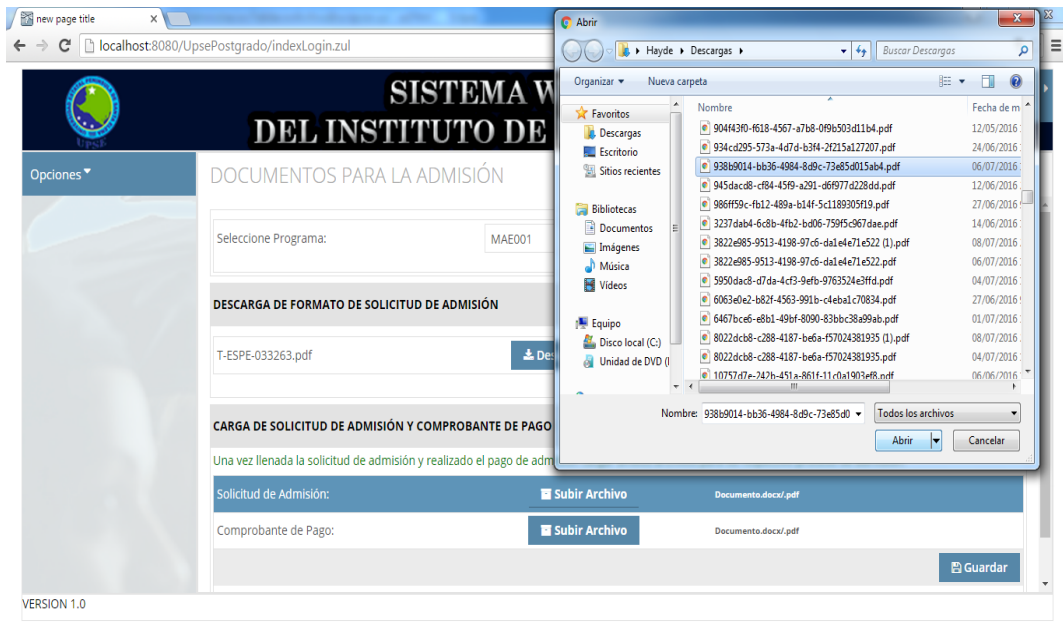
new page title ×

localhost:8080/UpsePostgrado/indexLogin.zul

UPSE

SISTEMA W
DEL INSTITUTO DE

Opciones

DOCUMENTOS PARA LA ADMISIÓN

Seleccione Programa: MAE001

DESCARGA DE FORMATO DE SOLICITUD DE ADMISIÓN

T-ESPE-033263.pdf Des

CARGA DE SOLICITUD DE ADMISIÓN Y COMPROBANTE DE PAGO

Una vez llenada la solicitud de admisión y realizado el pago de adm

Solicitud de Admisión: Subir Archivo Documento.docx/.pdf

Comprobante de Pago: Subir Archivo Documento.docx/.pdf

Guardar

VERSION 1.0

Abrir

Hayde ▸ Descargas ▸ Buscar Descargas

Organizar ▾ Nueva carpeta

Favoritos
Descargas
Escritorio
Sitios recientes

Bibliotecas
Documentos
Imágenes
Música
Vídeos

Equipo
Disco local (C:)
Unidad de DVD (I

| Nombre | Fecha de m |
|---|---|
| 904f43f0-f618-4567-a7b8-0f9b503d11b4.pdf | 12/05/2016 |
| 934cd295-573a-4d7d-b3f4-2f215a127207.pdf | 24/06/2016 |
| 938b9014-bb36-4984-8d9c-73e85d015ab4.pdf | 06/07/2016 |
| 945dacd8-cf84-45f9-a291-d6f977d228dd.pdf | 12/06/2016 |
| 986ff59c-fb12-489a-b14f-5c1189305f19.pdf | 27/06/2016 |
| 3237dab4-6c8b-4fb2-bd06-759f5c967dae.pdf | 14/06/2016 |
| 3822e985-9513-4198-97c6-da1e4e71e522 (1).pdf | 08/07/2016 |
| 3822e985-9513-4198-97c6-da1e4e71e522.pdf | 06/07/2016 |
| 5950dac8-d7da-4cf3-9efb-9763524e3ffd.pdf | 04/07/2016 |
| 6063e0e2-b82f-4563-991b-c4eba1c70834.pdf | 27/06/2016 |
| 6467bce6-e8b1-49bf-8090-83bbc38a99ab.pdf | 01/07/2016 |
| 8022dcb8-c288-4187-be6a-f57024381935 (1).pdf | 08/07/2016 |
| 8022dcb8-c288-4187-be6a-f57024381935.pdf | 04/07/2016 |
| 10757d7e-242b-451a-861f-11c0a1903ef8.pdf | 06/06/2016 |

Nombre: 938b9014-bb36-4984-8d9c-73e85d0 Todos los archivos

Abrir Cancelar